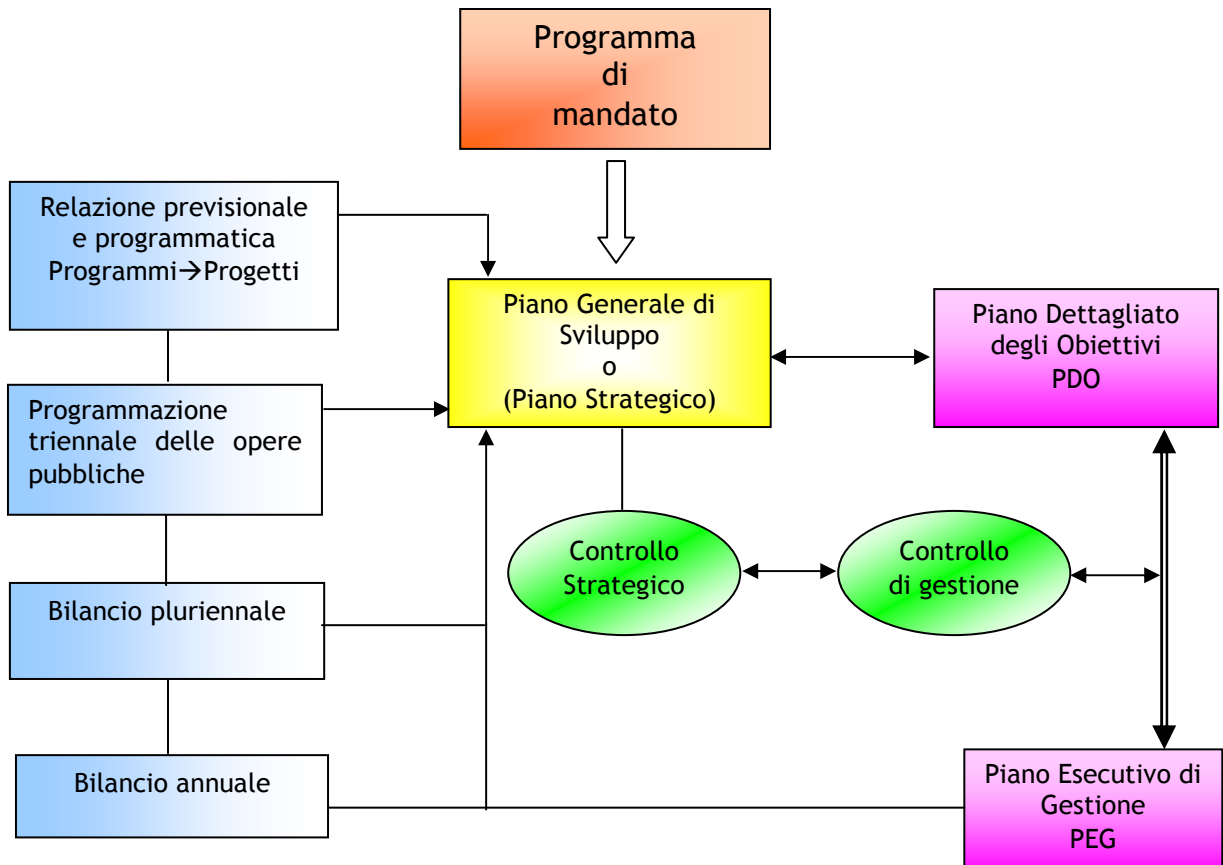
Programma di mandato

Relazione previsionale e programmatica Programmi→Progetti

Piano Generale di Sviluppo o (Piano Strategico)

Piano Dettagliato degli Obiettivi PDO

Programmazione triennale delle opere pubbliche

Controllo Strategico

Controllo di gestione

Bilancio pluriennale

Bilancio annuale

Piano Esecutivo di Gestione PEG